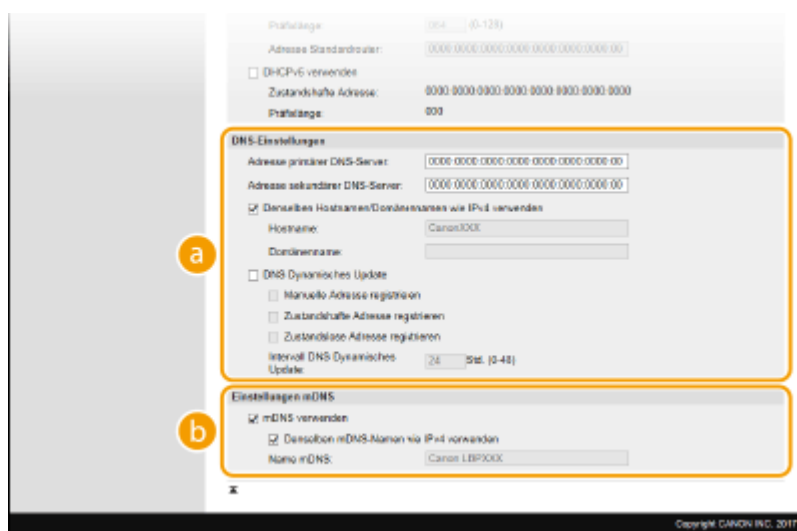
Präfixlänge: 064 (0-128)

Adresse Standardrouter: 0000:0000:0000:0000:0000:0000:0000:00

DHCPv6 verwenden

Zustandshafte Adresse: 0000:0000:0000:0000:0000:0000:0000:0000

Präfixlänge: 000

DNS-Einstellungen

Adresse primärer DNS-Server: 0000:0000:0000:0000:0000:0000:0000:00

Adresse sekundärer DNS-Server: 0000:0000:0000:0000:0000:0000:0000:00

Denselben Hostnamen/Domänennamen wie IPv4 verwenden

Hostname: CanonXXX

Domänenname:

DNS Dynamisches Update

Manuelle Adresse registrieren

Zustandshafte Adresse registrieren

Zustandslose Adresse registrieren

Intervall DNS Dynamisches Update: 24 Std. (0-48)

a

Einstellungen mDNS

mDNS verwenden

Denselben mDNS-Namen wie IPv4 verwenden

Name mDNS: Canon LBPXXX

b

Copyright CANON INC. 2017